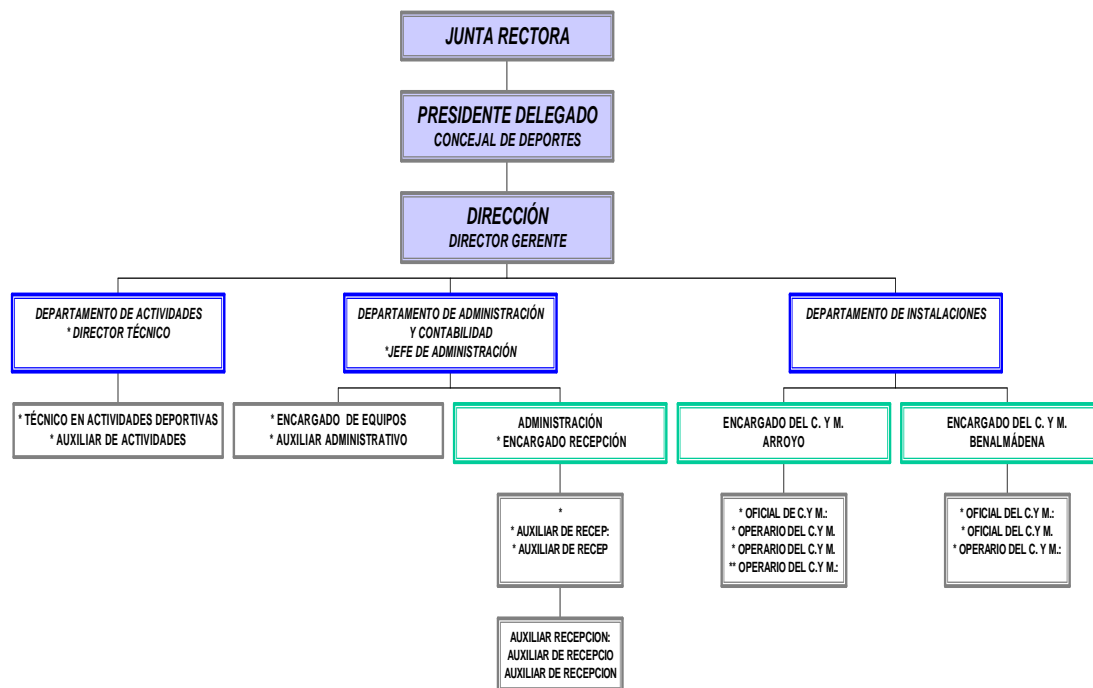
JUNTA RECTORA

PRESIDENTE DELEGADO
CONCEJAL DE DEPORTES

DIRECCIÓN
DIRECTOR GERENTE

DEPARTAMENTO DE ACTIVIDADES
* DIRECTOR TÉCNICO

DEPARTAMENTO DE ADMINISTRACIÓN Y CONTABILIDAD
*JEFE DE ADMINISTRACIÓN

DEPARTAMENTO DE INSTALACIONES

* TÉCNICO EN ACTIVIDADES DEPORTIVAS
* AUXILIAR DE ACTIVIDADES

* ENCARGADO DE EQUIPOS
* AUXILIAR ADMINISTRATIVO

ADMINISTRACIÓN
* ENCARGADO RECEPCIÓN

ENCARGADO DEL C. Y M.
ARROYO

ENCARGADO DEL C. Y M.
BENALMÁDENA

*
* AUXILIAR DE RECEP:
* AUXILIAR DE RECEP

* OFICIAL DE C.Y M.:
* OPERARIO DEL C.Y M.
* OPERARIO DEL C.Y M.
** OPERARIO DEL C.Y M.:

* OFICIAL DEL C.Y M.:
* OFICIAL DEL C.Y M.
* OPERARIO DEL C. Y M.:

AUXILIAR RECEPCION:
AUXILIAR DE RECEPCIO
AUXILIAR DE RECEPCION